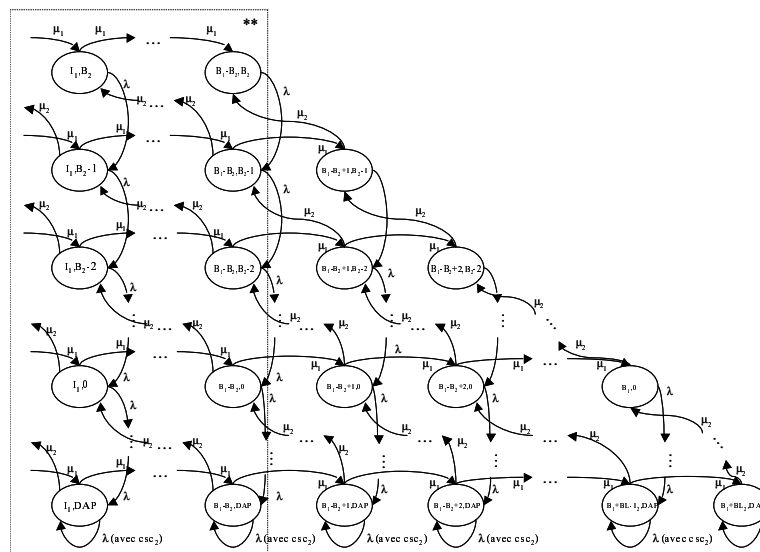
**

$\mu_1$ $\mu_1$ ... $\mu_1$

$I_1,B_2$ $B_1-B_2,B_2$

$\lambda$ $\lambda$

$\mu_2$ $\mu_2$ $\mu_2$ $\mu_2$

$\mu_1$ $\mu_1$ ... $\mu_1$ $\mu_1$

$I_1,B_2-1$ $B_1-B_2,B_2-1$ $B_1-B_2+1,B_2-1$

$\lambda$ $\lambda$

$\mu_2$ $\mu_2$ $\mu_2$ $\mu_2$ $\mu_2$

$\mu_1$ $\mu_1$ ... $\mu_1$ $\mu_1$ $\mu_1$

$I_1,B_2-2$ $B_1-B_2,B_2-2$ $B_1-B_2+1,B_2-2$ $B_1-B_2+2,B_2-2$

$\lambda$ $\lambda$ $\lambda$ $\lambda$

$\mu_2$ $\mu_2$ ... $\mu_2$ ... $\mu_2$ $\mu_2$ $\mu_2$ $\mu_2$

$\mu_2$ $\mu_2$ $\mu_2$ $\mu_2$ $\mu_2$

$\mu_1$ $\mu_1$ ... $\mu_1$ $\lambda$ $\mu_1$ $\mu_1$ $\mu_1$ ... $\mu_1$

$I_1,0$ $B_1-B_2,0$ $B_1-B_2+1,0$ $B_1-B_2+2,0$ $B_1,0$

$\lambda$ $\lambda$ $\lambda$ $\lambda$ $\lambda$ $\lambda$

$\mu_2$ $\mu_2$ ... $\mu_2$ ... $\mu_2$ ... $\mu_2$ $\mu_2$ $\mu_2$ $\mu_2$ $\mu_2$

$\mu_2$ $\mu_2$ $\mu_2$ $\mu_2$

$\mu_1$ $\mu_1$ ... $\mu_1$ $\lambda$ $\mu_1$ $\mu_1$ $\mu_1$ ... $\mu_1$ $\lambda$

$I_1,DAP$ $B_1-B_2,DAP$ $B_1-B_2+1,DAP$ $B_1-B_2+2,DAP$ $B_1+BL-1_2,DAP$ $B_1+BL_2,DA$

$\lambda$ (avec $csc_2$) $\lambda$ (avec $csc_2$) $\lambda$ (avec $csc_2$) $\lambda$ (avec $csc_2$) $\lambda$ (avec $csc_2$)